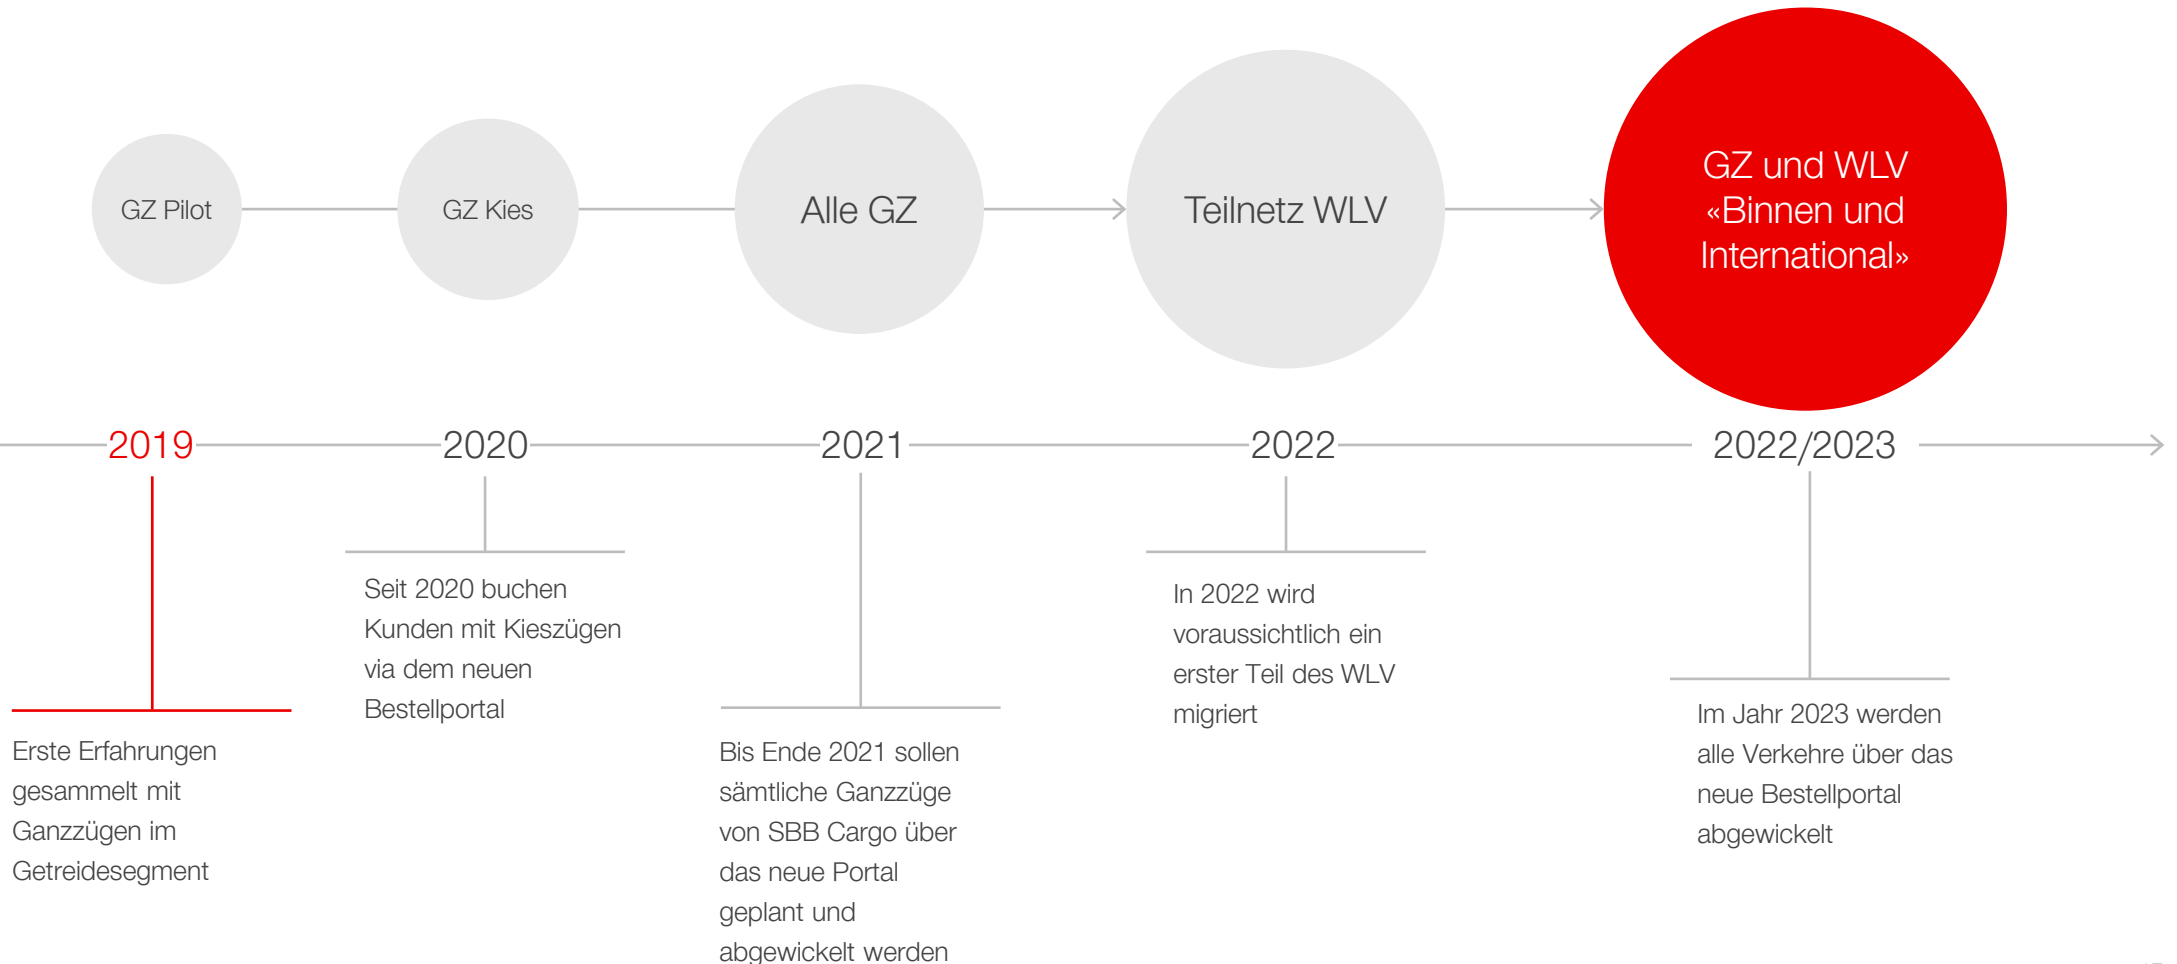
GZ Pilot

GZ Kies

Alle GZ

Teilnetz WLV

GZ und WLV «Binnen und International»

2019

2020

2021

2022

2022/2023

Erste Erfahrungen gesammelt mit Ganzzügen im Getreidesegment

Seit 2020 buchen Kunden mit Kieszügen via dem neuen Bestellportal

Bis Ende 2021 sollen sämtliche Ganzzüge von SBB Cargo über das neue Portal geplant und abgewickelt werden

In 2022 wird voraussichtlich ein erster Teil des WLV migriert

Im Jahr 2023 werden alle Verkehre über das neue Bestellportal abgewickelt